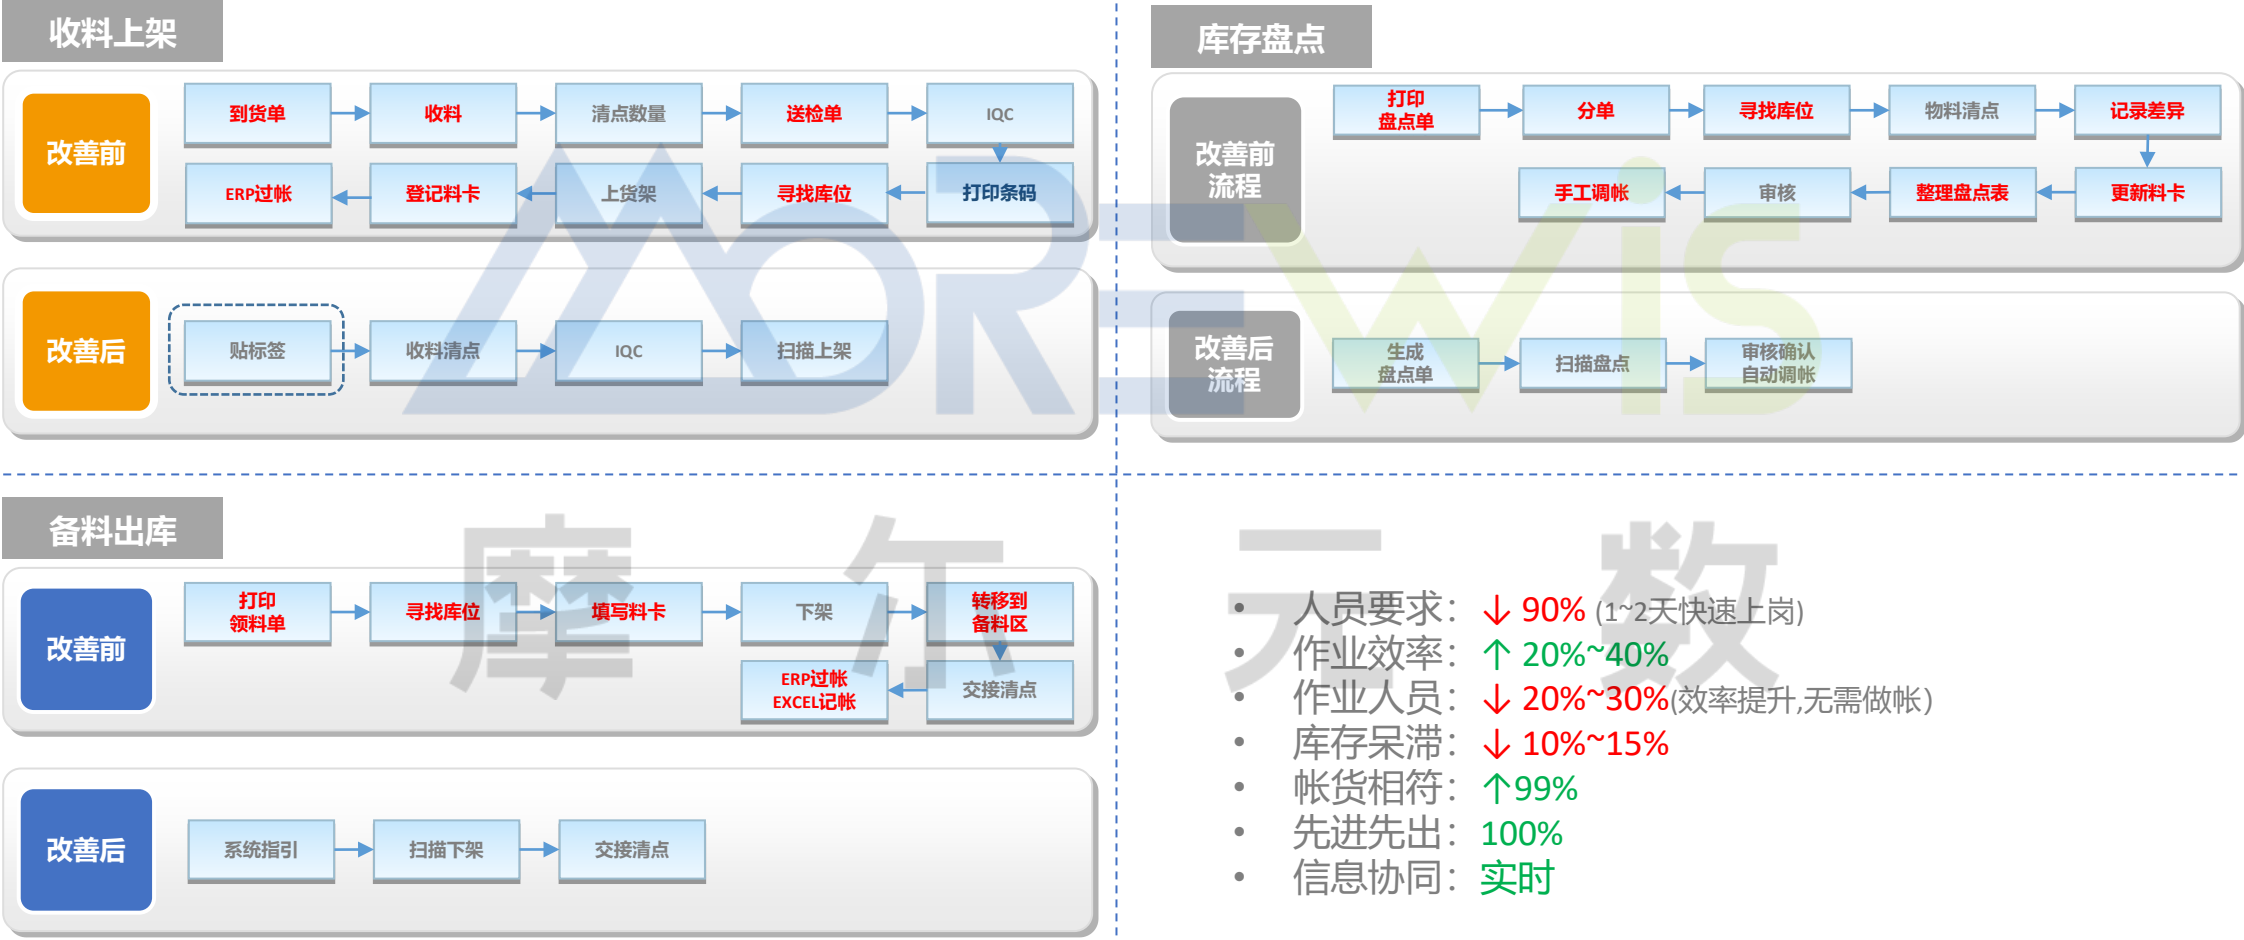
收料上架

改善前

到货单
收料
清点数量
送检单
IQC
打印条码
寻找库位
上货架
登记料卡
ERP过帐

改善后

贴标签
收料清点
IQC
扫描上架

库存盘点

改善前流程

打印盘点单
分单
寻找库位
物料清点
记录差异
更新料卡
整理盘点表
审核
手工调帐

改善后流程

生成盘点单
扫描盘点
审核确认自动调帐

备料出库

改善前

打印领料单
寻找库位
填写料卡
下架
转移到备料区
交接清点
ERP过帐 EXCEL记帐

改善后

系统指引
扫描下架
交接清点

摩尔云数

• 人员要求：↓ 90% (1~2天快速上岗)
• 作业效率：↑ 20%~40%
• 作业人员：↓ 20%~30%(效率提升,无需做帐)
• 库存呆滞：↓ 10%~15%
• 帐货相符：↑99%
• 先进先出：100%
• 信息协同：实时